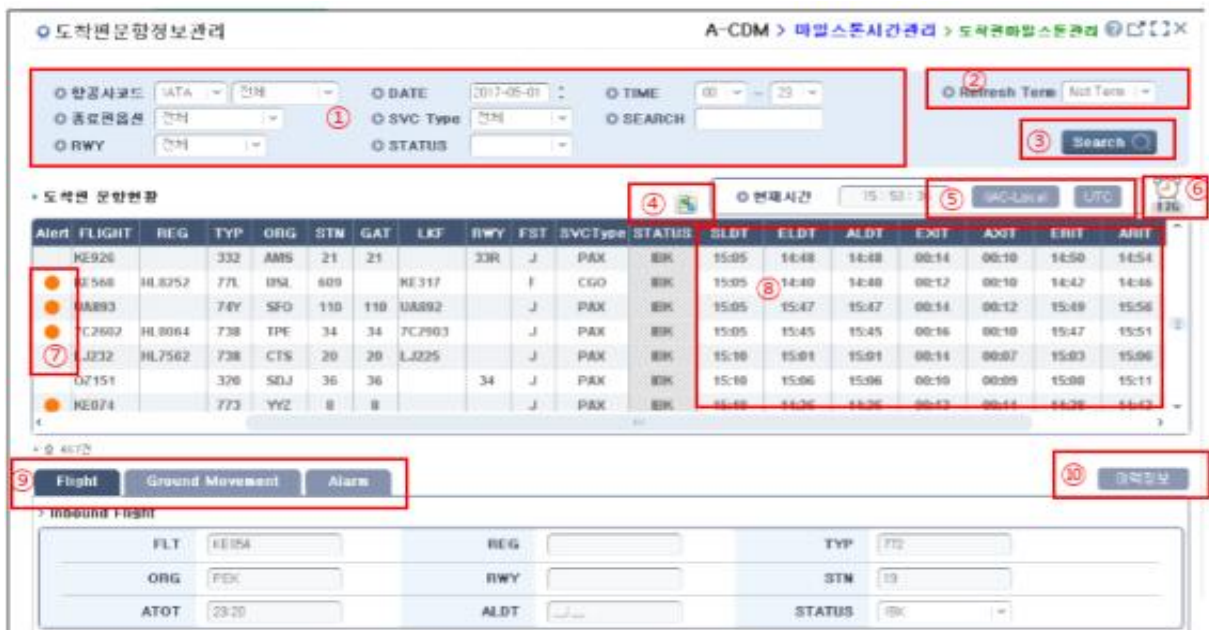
도착편운항정보관리

A-CDM > 마일스톤시간관리 > 도착편마일스톤관리

항공사코드 IATA 전체
종료편옵션 전체
RWY 전체
① DATE 2017-05-01
SVC Type 전체
STATUS
TIME 00 ~ 23
SEARCH

② Refresh Term Not Term

③ Search

도착편 운항현황

④ ⑤ 현재시간 15:52:3 UTC-Local UTC ⑥

| Alert | FLIGHT | REG | TYP | ORG | STN | GAT | LKF | RWY | FST | SVCType | STATUS | SLDT | ELDT | ALDT | EXIT | AXIT | ERIT | ARIT |
|---|---|---|---|---|---|---|---|---|---|---|---|---|---|---|---|---|---|---|
| | KE926 | | 332 | AMS | 21 | 21 | | 33R | J | PAX | IBK | 15:05 | 14:48 | 14:48 | 00:14 | 00:10 | 14:50 | 14:54 |
| ● | KE568 | HL8252 | 77L | BSL | 609 | | KE317 | | F | CGO | IBK | 15:05 | 14:40 | 14:40 | 00:12 | 00:10 | 14:42 | 14:46 |
| ● | UA893 | | 74Y | SFO | 110 | 110 | UA892 | | J | PAX | IBK | 15:05 | 15:47 | 15:47 | 00:14 | 00:12 | 15:49 | 15:56 |
| ● | 7C2602 | HL8064 | 738 | TPE | 34 | 34 | 7C2903 | | J | PAX | IBK | 15:05 | 15:45 | 15:45 | 00:16 | 00:10 | 15:47 | 15:51 |
| ⑦ | LJ232 | HL7562 | 738 | CTS | 20 | 20 | LJ225 | | J | PAX | IBK | 15:10 | 15:01 | 15:01 | 00:14 | 00:07 | 15:03 | 15:06 |
| | OZ151 | | 320 | SDJ | 36 | 36 | | 34 | J | PAX | IBK | 15:10 | 15:06 | 15:06 | 00:10 | 00:09 | 15:08 | 15:11 |
| ● | KE074 | | 773 | YYZ | 8 | 8 | | | J | PAX | IBK | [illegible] | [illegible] | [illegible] | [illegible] | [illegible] | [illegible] | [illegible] |

⑧

총 467건

⑨ Flight Ground Movement Alarm

⑩ 이력정보

Inbound Flight

| FLT | KE854 | REG | | TYP | 772 |
|---|---|---|---|---|---|
| ORG | PEK | RWY | | STN | 19 |
| ATOT | 23:20 | ALDT | _:_ | STATUS | IBK |